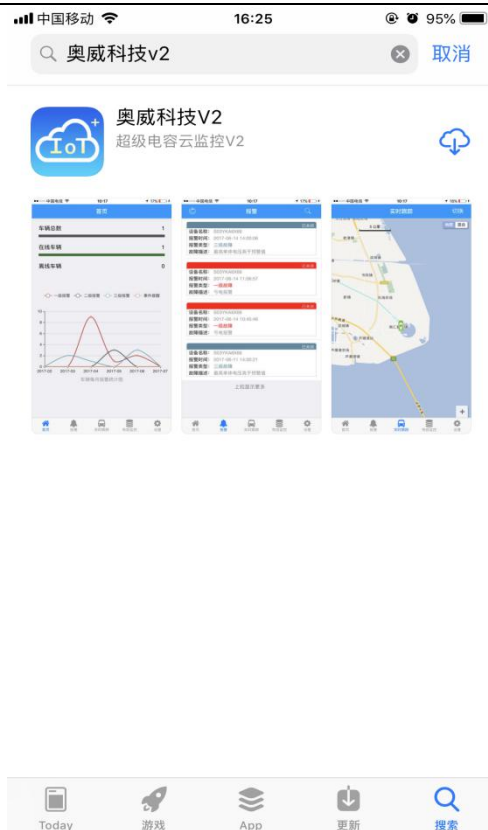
中国移动 16:25 95%

奥威科技v2 取消

奥威科技V2
超级电容云监控V2

IoT

首页
车辆总数 1
在线车辆 1
离线车辆 0

报警
设备名称:
报警时间:
报警类型: 三级故障
故障描述:
一级故障
上拉显示更多

实时跟踪 切换

Today 游戏 App 更新 搜索